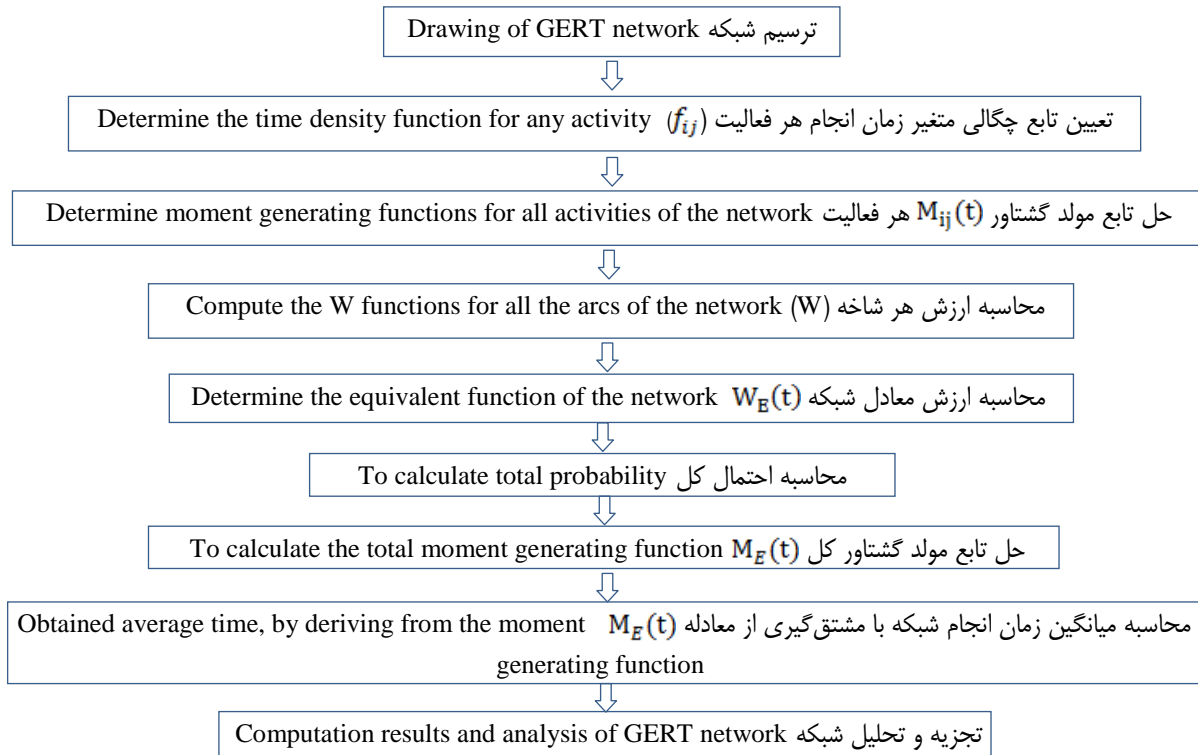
ترسیم شبکه Drawing of GERT network

تعیین تابع چگالی متغیر زمان انجام هر فعالیت $(f_{ij})$ Determine the time density function for any activity

حل تابع مولد گشتاور $M_{ij}(t)$ هر فعالیت Determine moment generating functions for all activities of the network

محاسبه ارزش هر شاخه (W) Compute the W functions for all the arcs of the network

محاسبه ارزش معادل شبکه $W_E(t)$ Determine the equivalent function of the network

محاسبه احتمال کل To calculate total probability

حل تابع مولد گشتاور کل $M_E(t)$ To calculate the total moment generating function

محاسبه میانگین زمان انجام شبکه با مشتق‌گیری از معادله $M_E(t)$ Obtained average time, by deriving from the moment generating function

تجزیه و تحلیل شبکه Computation results and analysis of GERT network